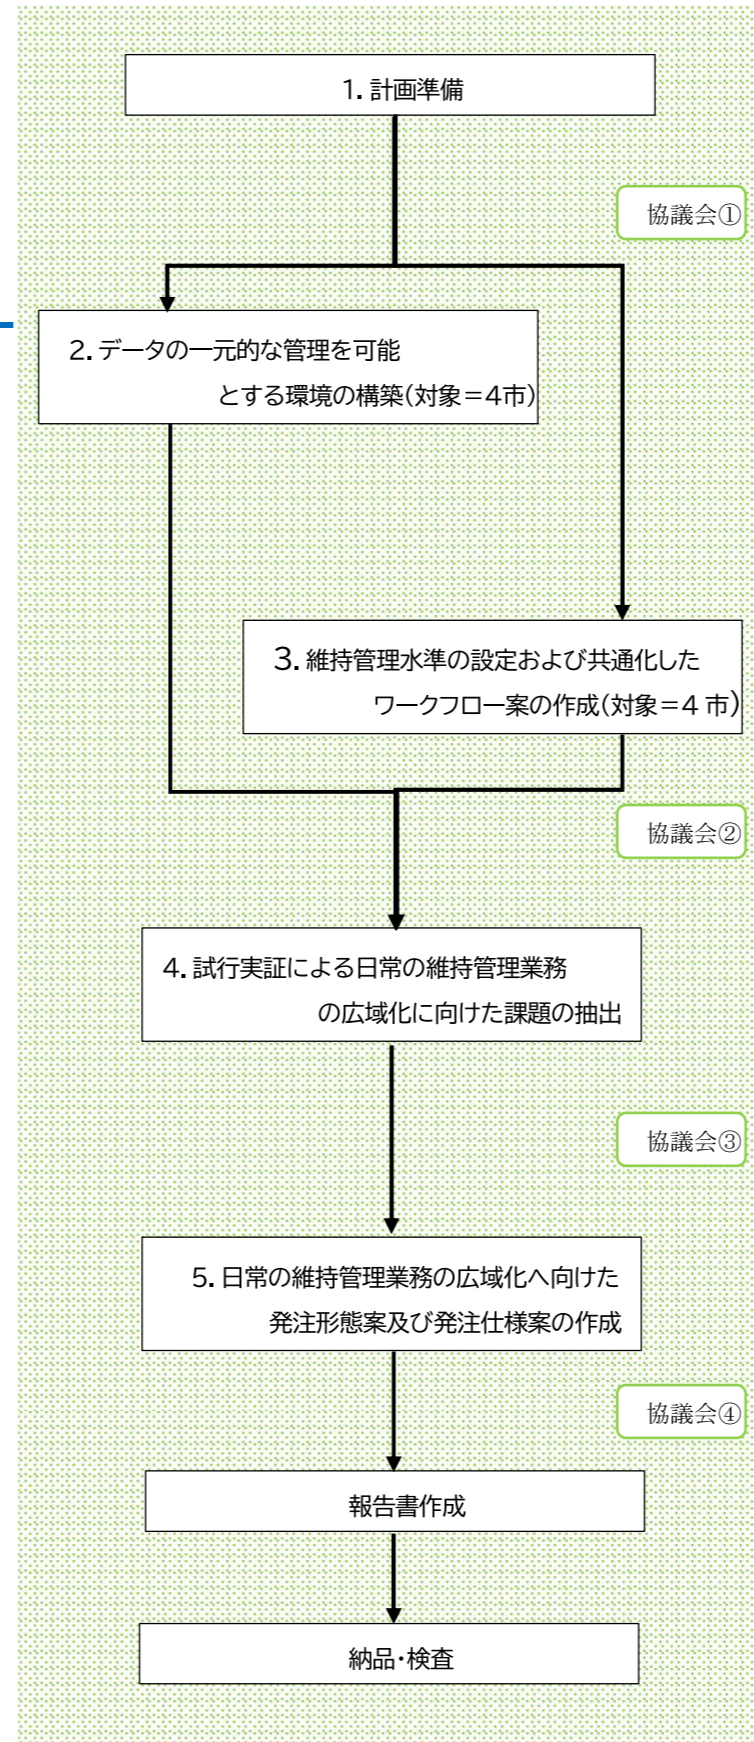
1. 計画準備

協議会①

2. データの一元的な管理を可能とする環境の構築(対象＝4市)

3. 維持管理水準の設定および共通化したワークフロー案の作成(対象＝4 市)

協議会②

4. 試行実証による日常の維持管理業務の広域化に向けた課題の抽出

協議会③

5. 日常の維持管理業務の広域化へ向けた発注形態案及び発注仕様案の作成

協議会④

報告書作成

納品・検査